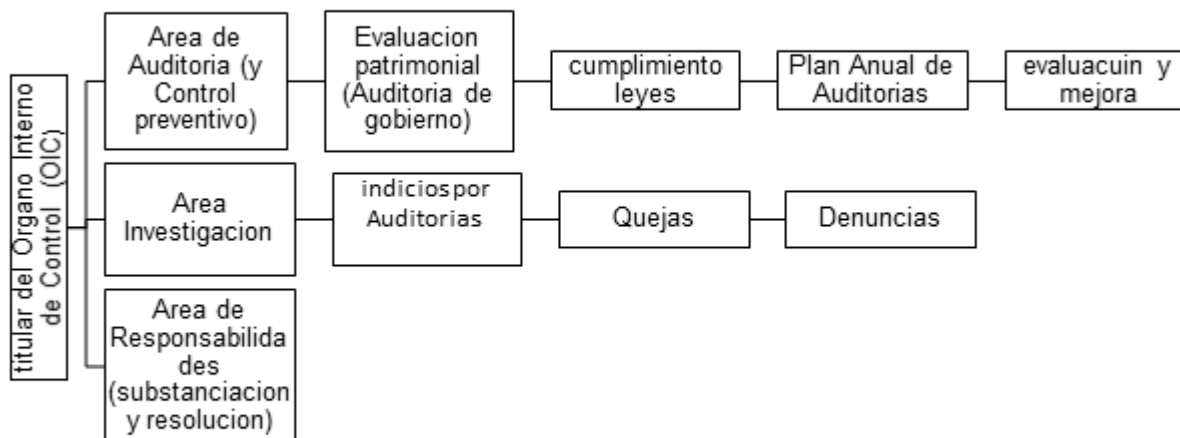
titular del Organo Interno de Control (OIC)

Area de Auditoria (y Control preventivo)

Evaluacion patrimonial (Auditoria de gobierno)

cumplimiento leyes

Plan Anual de Auditorias

evaluacuin y mejora

Area Investigacion

indiciospor Auditorias

Quejas

Denuncias

Area de Responsabilidades (substanciacion y resolucion)